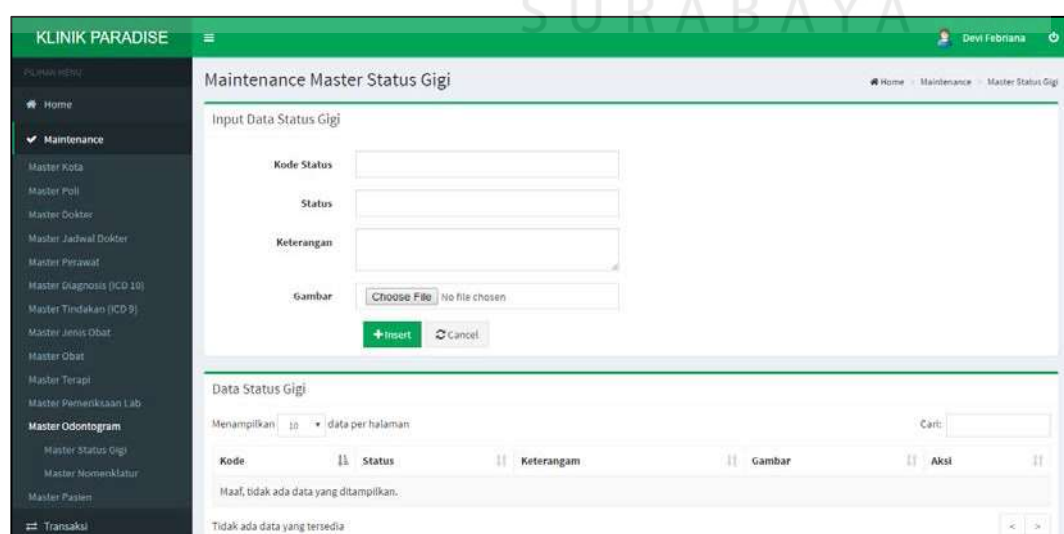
SURABAYA

KLINIK PARADISE

Devi Febriana

PILIHAN MENU

Home

Maintenance

Master Kota

Master Poli

Master Dokter

Master Jadwal Dokter

Master Perawat

Master Diagnosis (ICD 10)

Master Tindakan (ICD 9)

Master Jenis Obat

Master Obat

Master Terapi

Master Pemeriksaan Lab

Master Odontogram

Master Status Gigi

Master Nomenklatur

Master Pasien

Transaksi

Maintenance Master Status Gigi

Home > Maintenance > Master Status Gigi

Input Data Status Gigi

Kode Status

Status

Keterangan

Gambar Choose File No file chosen

+Insert Cancel

Data Status Gigi

Menampilkan 10 data per halaman

Cari:

| Kode | Status | Keterangam | Gambar | Aksi |
|---|---|---|---|---|
| Maaf, tidak ada data yang ditampilkan. | | | | |

Tidak ada data yang tersedia

< >